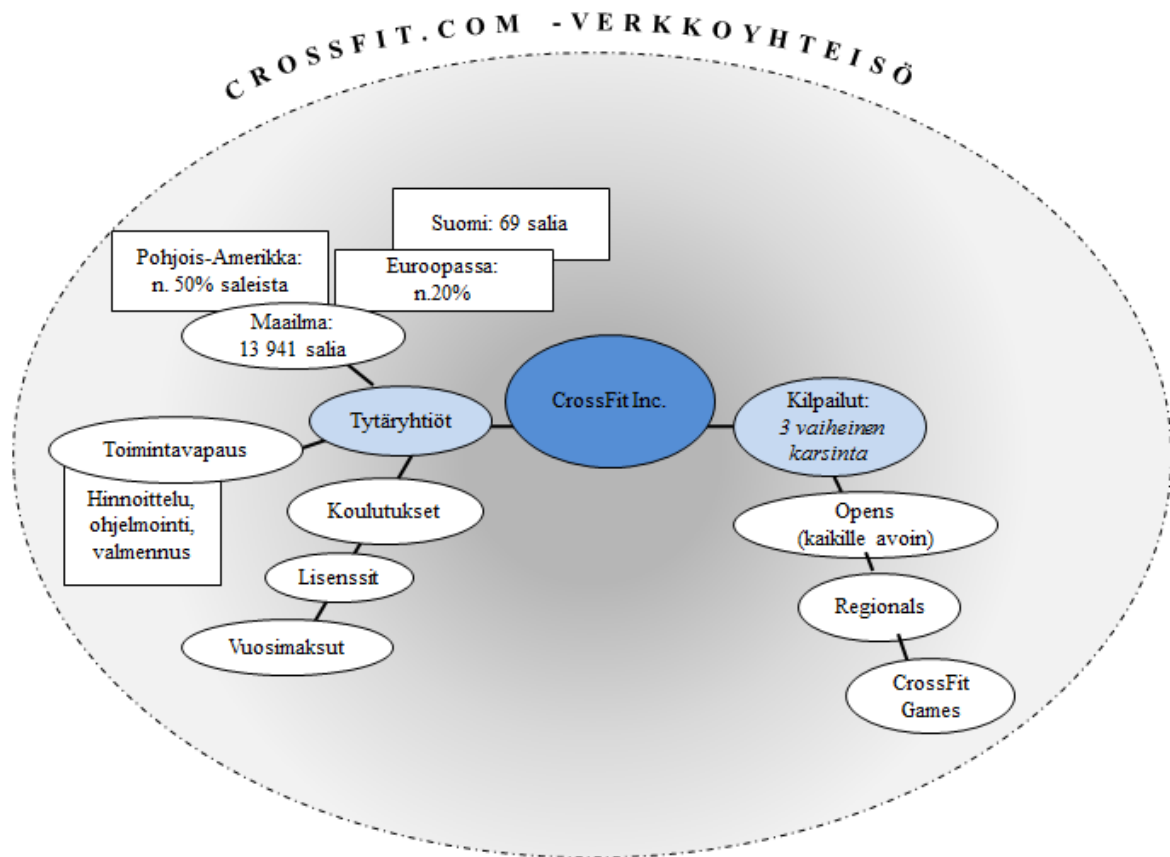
CROSSFIT.COM -VERKKOYHTEISÖ

Suomi: 69 salia

Pohjois-Amerikka: n. 50% saleista

Euroopassa: n.20%

Maailma: 13 941 salia

CrossFit Inc.

Tytäryhtiöt

Kilpailut: 3 vaiheinen karsinta

Toimintavapaus

Hinnoittelu, ohjelmointi, valmennus

Koulutukset

Lisenssit

Vuosimaksut

Opens (kaikille avoin)

Regionals

CrossFit Games